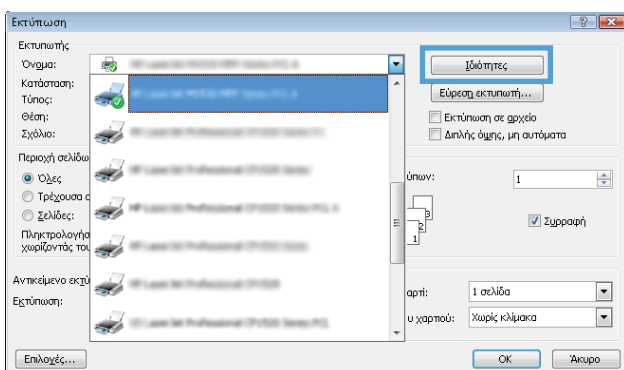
Εκτύπωση

Εκτυπωτής

Όνομα:

Κατάσταση:

Τύπος:

Θέση:

Σχόλιο:

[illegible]

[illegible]

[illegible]

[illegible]

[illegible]

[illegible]

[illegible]

Ιδιότητες

Εύρεση εκτυπωτή...

Εκτύπωση σε αρχείο

Διπλής όψης, μη αυτόματα

Περιοχή σελίδω

Όλες

Τρέχουσα σ

Σελίδες:

Πληκτρολογήσ χωρίζοντάς το

ύπων:

1

3

2

1

Συρραφή

Αντικείμενο εκτύ

Εκτύπωση:

αρτί:

1 σελίδα

υ χαρτιού:

Χωρίς κλίμακα

Επιλογές...

OK

Άκυρο